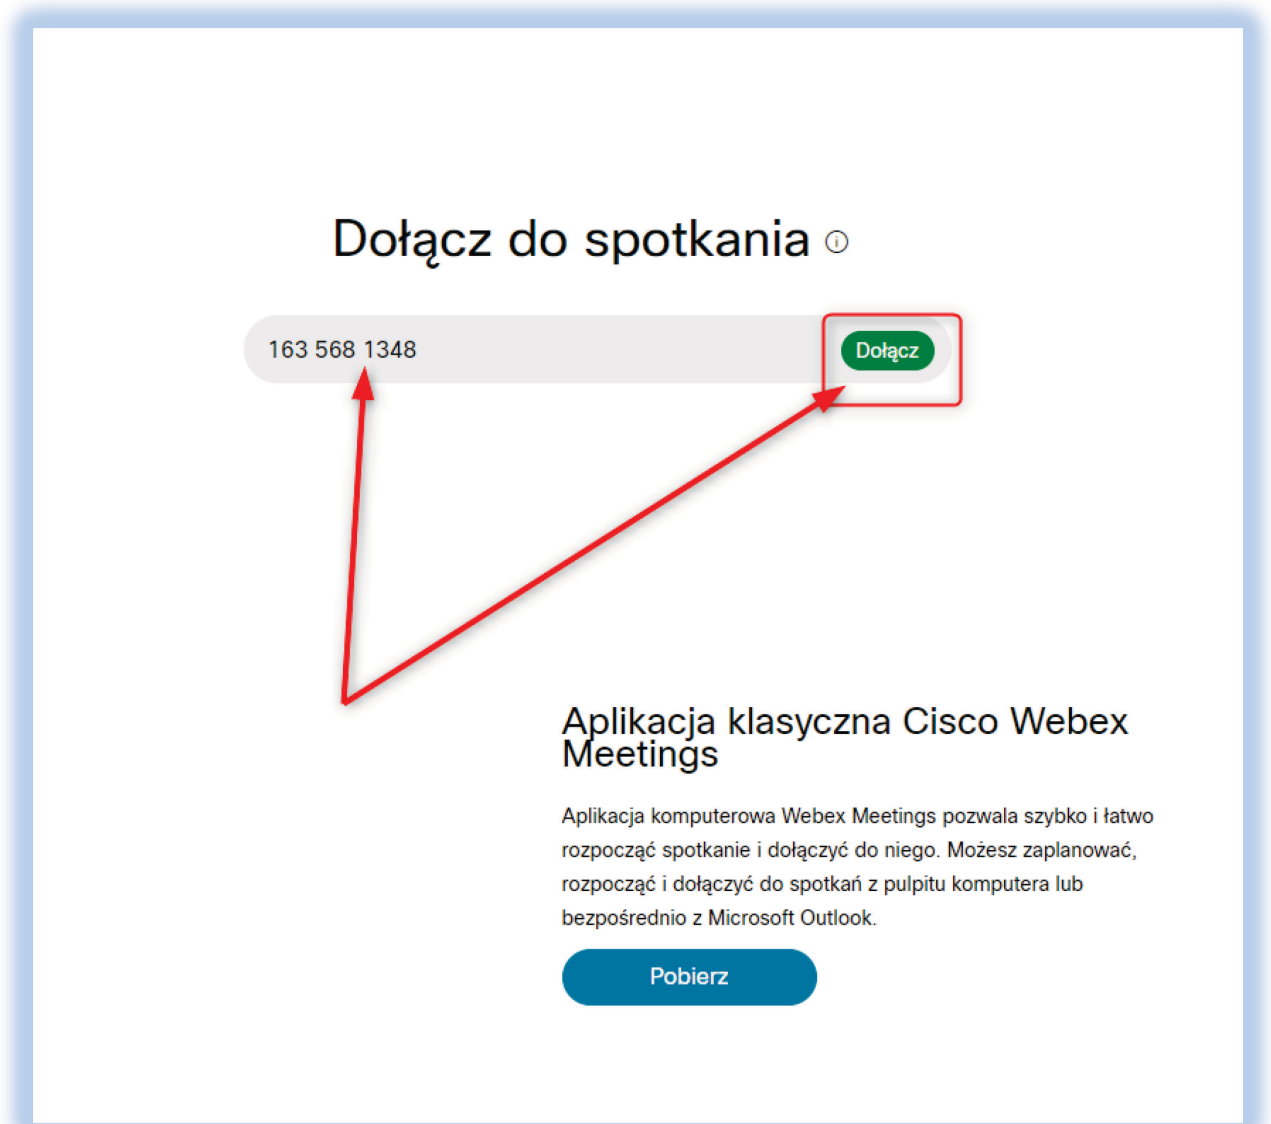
Dołącz do spotkania ⓘ

163 568 1348

Dołącz

Aplikacja klasyczna Cisco Webex Meetings

Aplikacja komputerowa Webex Meetings pozwala szybko i łatwo rozpocząć spotkanie i dołączyć do niego. Możesz zaplanować, rozpocząć i dołączyć do spotkań z pulpitu komputera lub bezpośrednio z Microsoft Outlook.

Pobierz